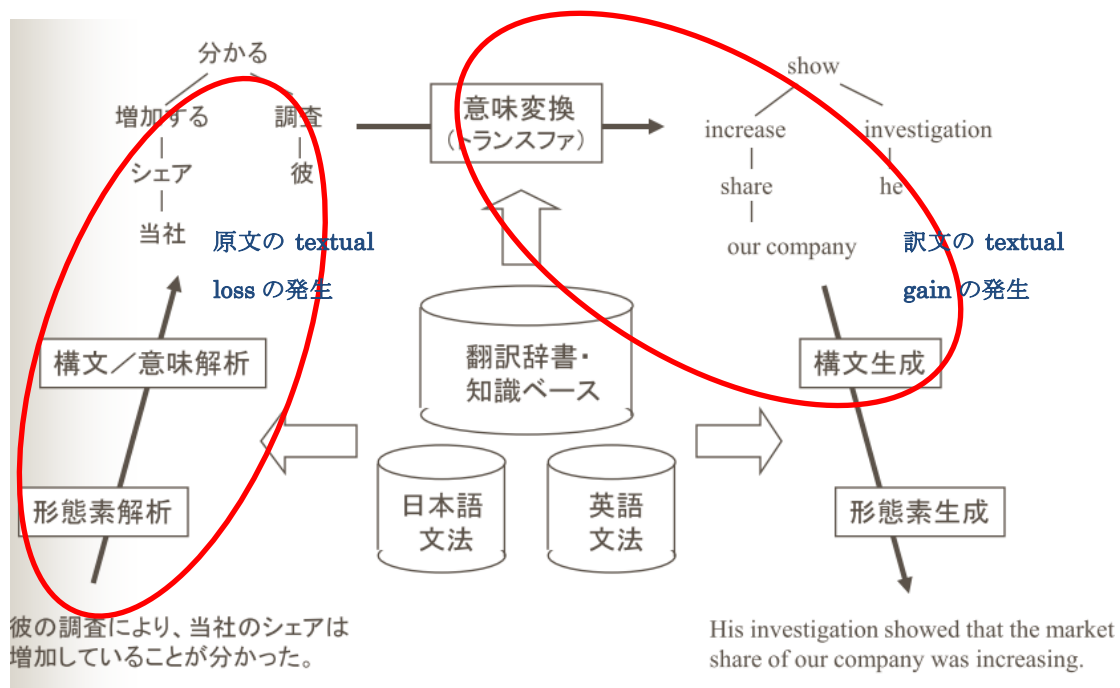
分かる

増加する

調査

シェア

彼

当社

原文の textual loss の発生

意味変換
(トランスファ)

show

increase

investigation

share

he

our company

訳文の textual gain の発生

構文／意味解析

翻訳辞書・
知識ベース

構文生成

日本語
文法

英語
文法

形態素解析

形態素生成

彼の調査により、当社のシェアは増加していることが分かった。

His investigation showed that the market share of our company was increasing.